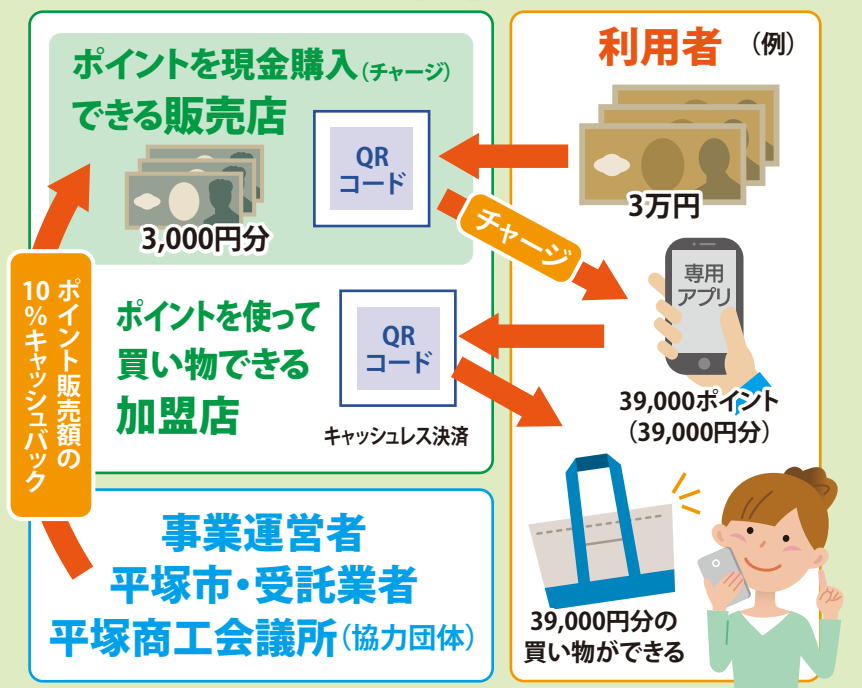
ポイントを現金購入（チャージ）できる販売店

3,000円分

QRコード

利用者（例）

3万円

チャージ

専用アプリ

ポイントを使って買い物できる加盟店

QRコード

キャッシュレス決済

39,000ポイント（39,000円分）

ポイント販売額の10％キャッシュバック

事業運営者
平塚市・受託業者
平塚商工会議所（協力団体）

39,000円分の買い物ができる